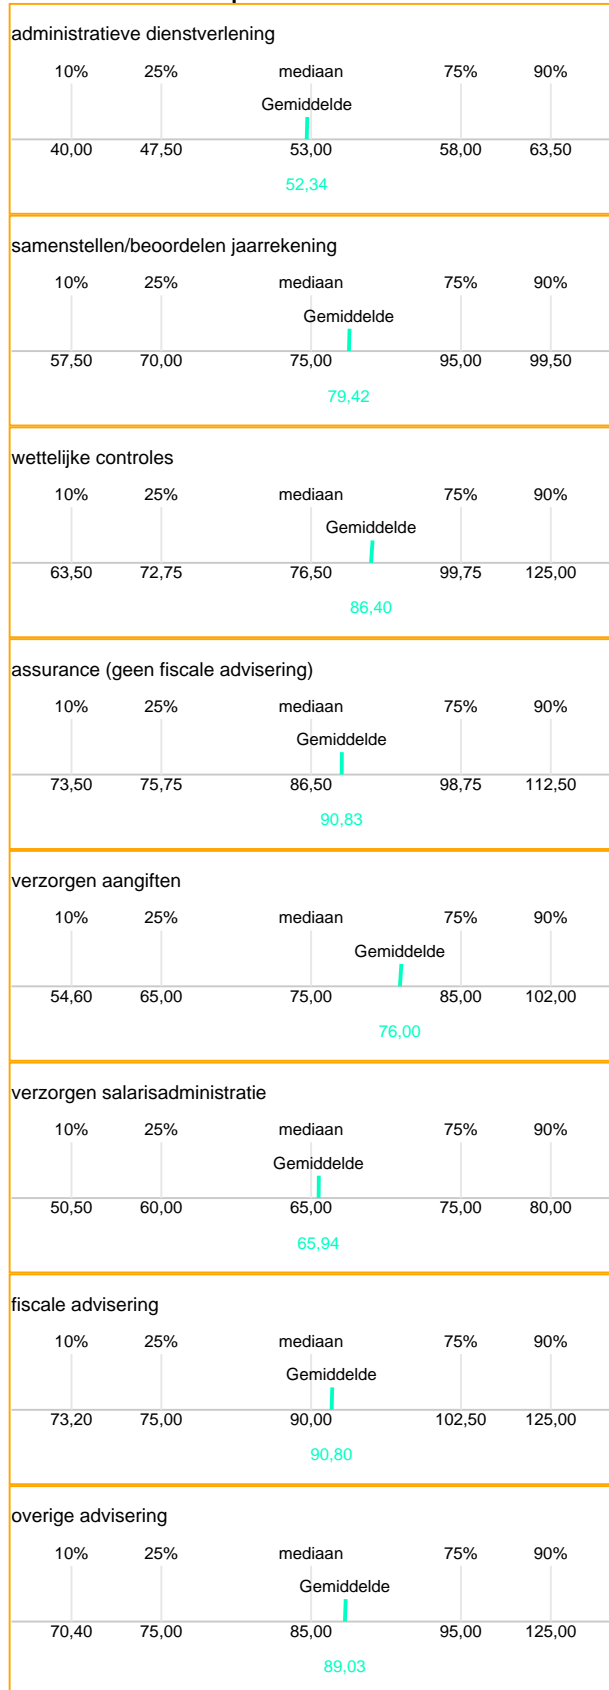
administratieve dienstverlening

10% 25% mediaan 75% 90%

Gemiddelde

40,00 47,50 53,00 58,00 63,50

52,34

samenstellen/beoordelen jaarrekening

10% 25% mediaan 75% 90%

Gemiddelde

57,50 70,00 75,00 95,00 99,50

79,42

wettelijke controles

10% 25% mediaan 75% 90%

Gemiddelde

63,50 72,75 76,50 99,75 125,00

86,40

assurance (geen fiscale advisering)

10% 25% mediaan 75% 90%

Gemiddelde

73,50 75,75 86,50 98,75 112,50

90,83

verzorgen aangiften

10% 25% mediaan 75% 90%

Gemiddelde

54,60 65,00 75,00 85,00 102,00

76,00

verzorgen salarisadministratie

10% 25% mediaan 75% 90%

Gemiddelde

50,50 60,00 65,00 75,00 80,00

65,94

fiscale advisering

10% 25% mediaan 75% 90%

Gemiddelde

73,20 75,00 90,00 102,50 125,00

90,80

overige advisering

10% 25% mediaan 75% 90%

Gemiddelde

70,40 75,00 85,00 95,00 125,00

89,03